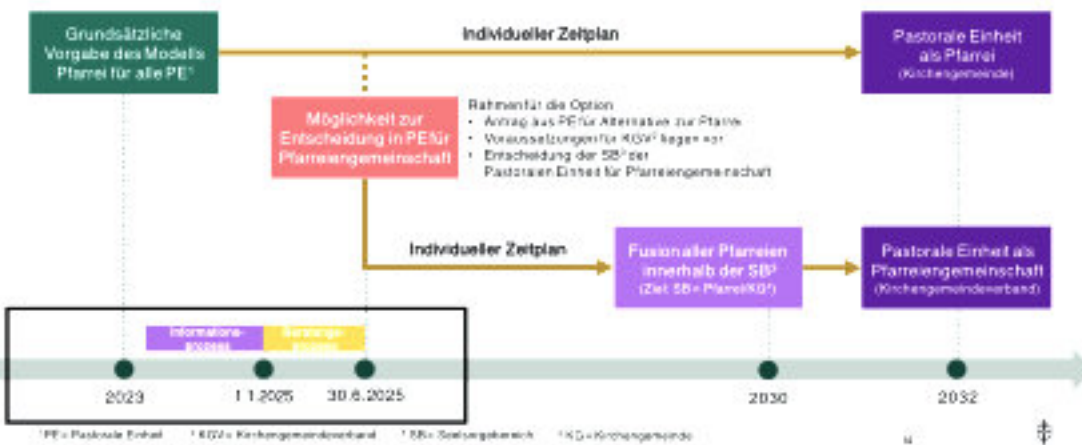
Grundsätzliche Vorgabe des Modells Pfarrei für alle PE¹

Individueller Zeitplan

Pastorale Einheit als Pfarrei (Kirchengemeinde)

Möglichkeit zur Entscheidung in PE für Pfarreiengemeinschaft

Rahmen für die Option
• Antrag aus PE für Alternative zur Pfarrei
• Voraussetzungen für KGV² liegen vor
• Entscheidung der SB³ der Pastoralen Einheit für Pfarreiengemeinschaft

Individueller Zeitplan

Fusion aller Pfarreien innerhalb der SB³ (Ziel: SB = Pfarrei/KG⁴)

Pastorale Einheit als Pfarreiengemeinschaft (Kirchengemeindeverband)

Informationsprozess

Beratungsprozess

2023

1.1.2025

30.6.2025

2030

2032

¹ PE = Pastorale Einheit ² KGV = Kirchengemeindeverband ³ SB = Seelsorgebereich ⁴ KG = Kirchengemeinde

14